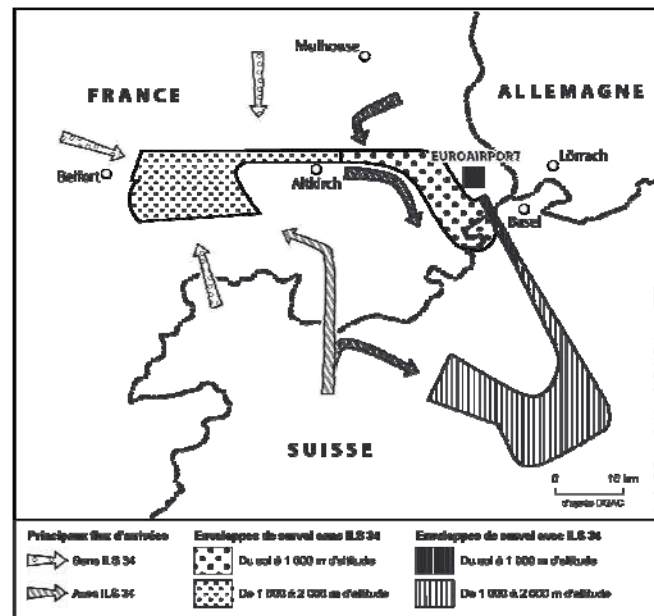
Mulhouse

FRANCE

ALLEMAGNE

Belfort

Altkirch

EUROAIRPORT

Lörrach

Basel

SUISSE

0 10 km

d'après DGAC

Principaux flux d'arrivées

Sans ILS 34

Avec ILS 34

Enveloppes de survol sans ILS 34

Du sol à 1 000 m d'altitude

De 1 000 à 2 000 m d'altitude

Enveloppes de survol avec ILS 34

Du sol à 1 000 m d'altitude

De 1 000 à 2 000 m d'altitude